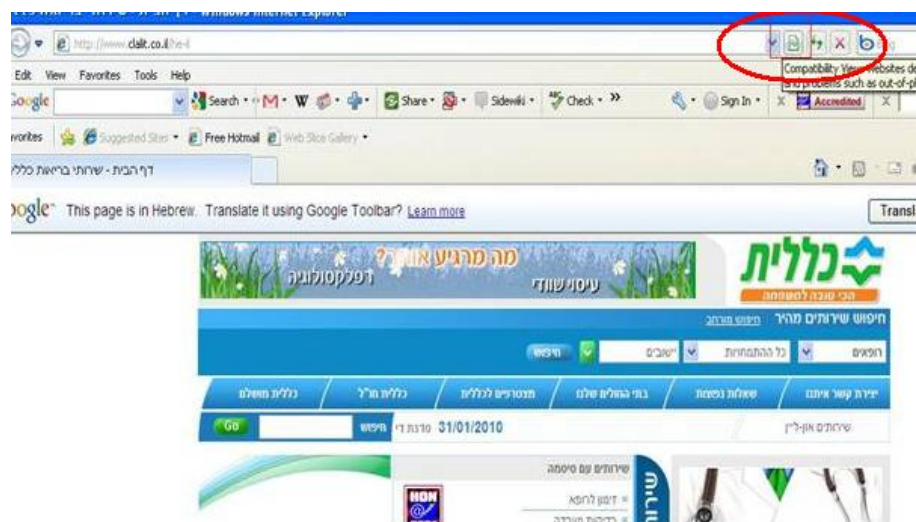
Windows Internet Explorer
http://www.clalit.co.il/he-il
Edit View Favorites Tools Help
Google Search M W Share Sidewiki Check Sign In Accredited
Compatibility View: websites de and problems such as out-of-pl
avorites Suggested Sites Free Hotmail Web Slice Gallery
דף הבית - שירותי בריאות כללית
oogle This page is in Hebrew. Translate it using Google Toolbar? Learn more Transl
מה מרגיע אותך? רפלקסולוגיה עיסוי שוודי
כללית
הכי טובה לשמחה
חיפוש שירותים מהיר חיפוש מורחב
רופאים כל ההתמחויות ישובים חפש
יצירת קשר איתנו שאלות נפוצות בתי החולים שלנו מצטרפים לכללית כללית חו"ל כללית מושלם
שירותים און-ליין 31/01/2010 סרגת די חיפוש Go
שירותים עם סיסמה
זימון לרופא
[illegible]
HON